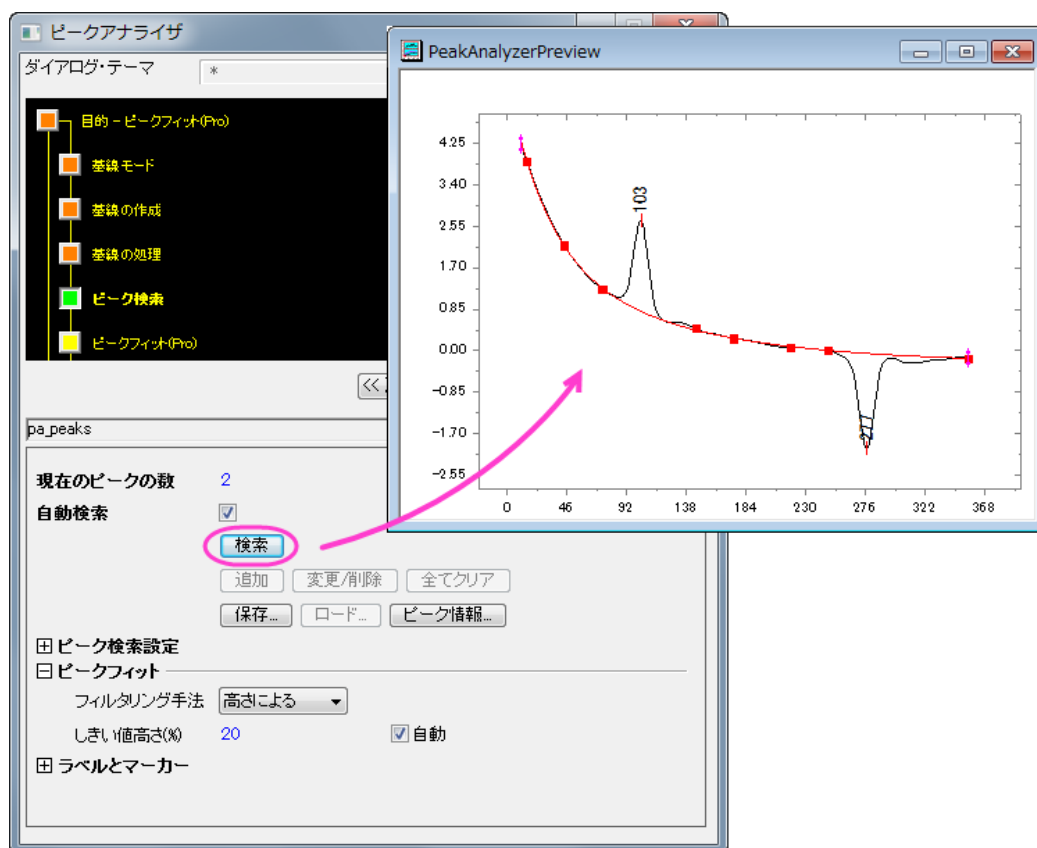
ピークアナライザ

ダイアログ・テーマ *

目的 - ピークフィット(Pro)

基線モード

基線の作成

基線の処理

ピーク検索

ピークフィット(Pro)

<<

pa_peaks

現在のピークの数 2

自動検索 ☑

検索

追加 変更/削除 全てクリア

保存... ロード... ピーク情報...

⊞ ピーク検索設定

⊟ ピークフィット

フィルタリング手法 高さによる

しきい値高さ(%) 20 ☑ 自動

⊞ ラベルとマーカー

PeakAnalyzerPreview

4.25
3.40
2.55
1.70
0.85
0.00
-0.85
-1.70
-2.55

103

0 46 92 138 184 230 276 322 368